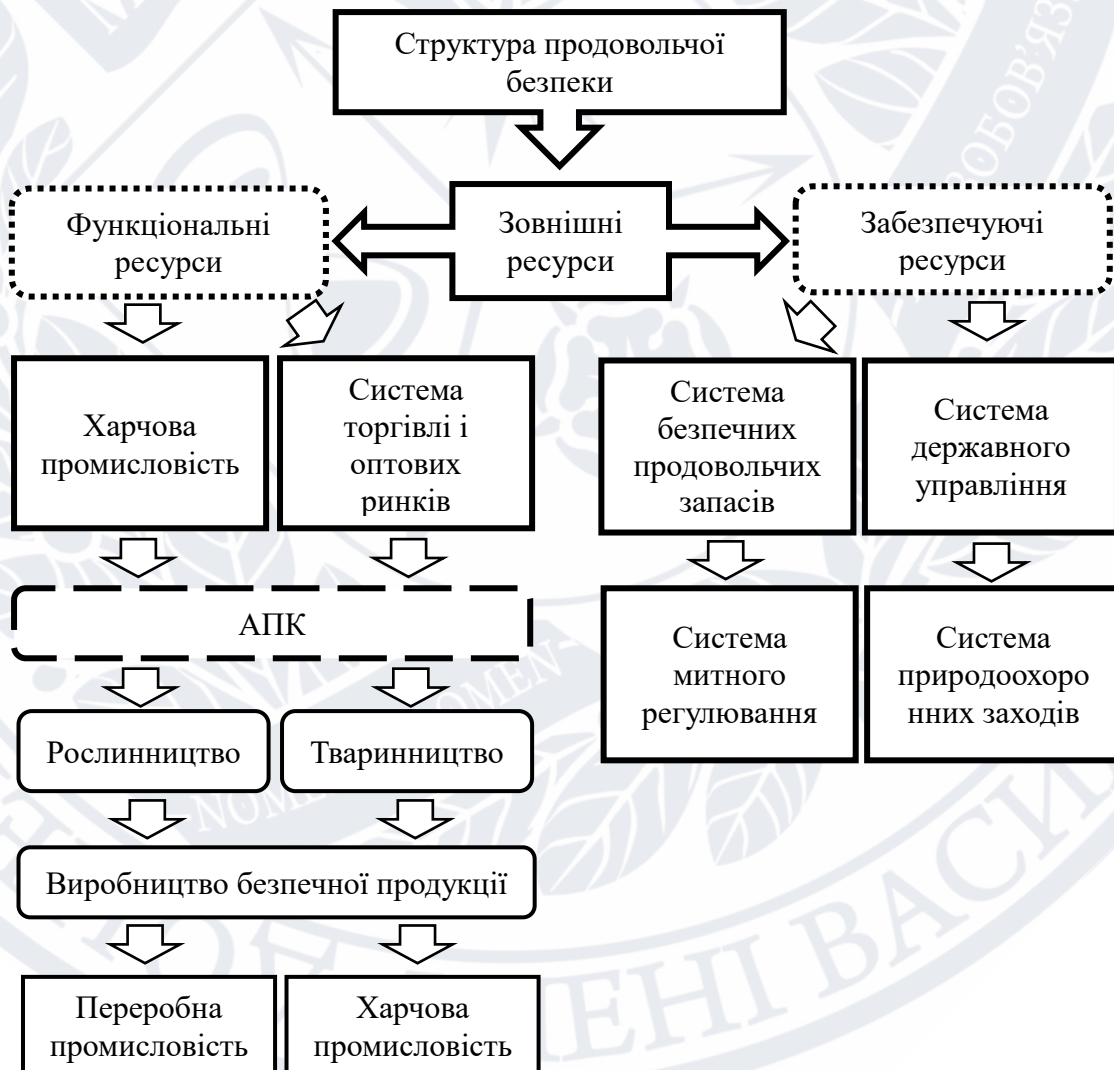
Структура продовольчої безпеки

Функціональні ресурси

Зовнішні ресурси

Забезпечуючі ресурси

Харчова промисловість

Система торгівлі і оптових ринків

Система безпечних продовольчих запасів

Система державного управління

АПК

Система митного регулювання

Система природоохоро нних заходів

Рослинництво

Тваринництво

Виробництво безпечної продукції

Переробна промисловість

Харчова промисловість